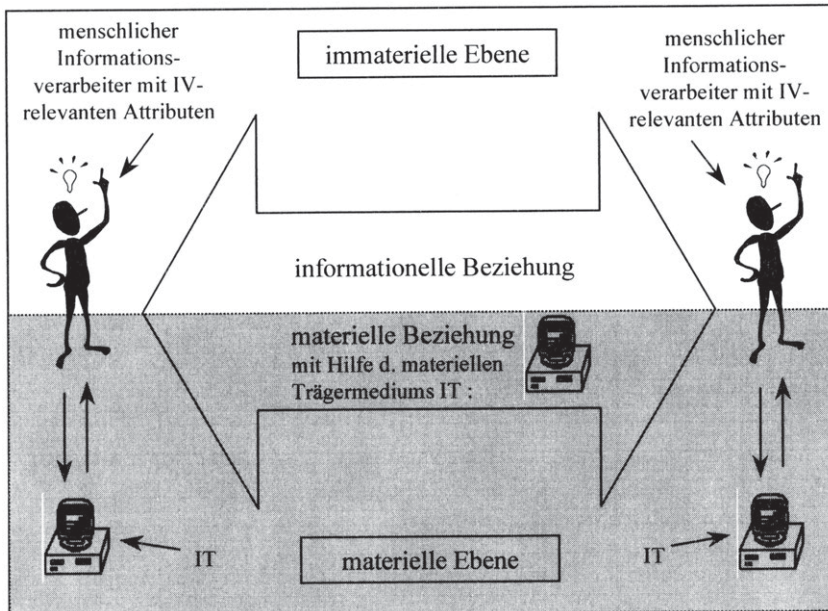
menschlicher Informationsverarbeiter mit IV-relevanten Attributen

immaterielle Ebene

menschlicher Informationsverarbeiter mit IV-relevanten Attributen

informationelle Beziehung

materielle Beziehung mit Hilfe d. materiellen Trägermediums IT :

IT

materielle Ebene

IT